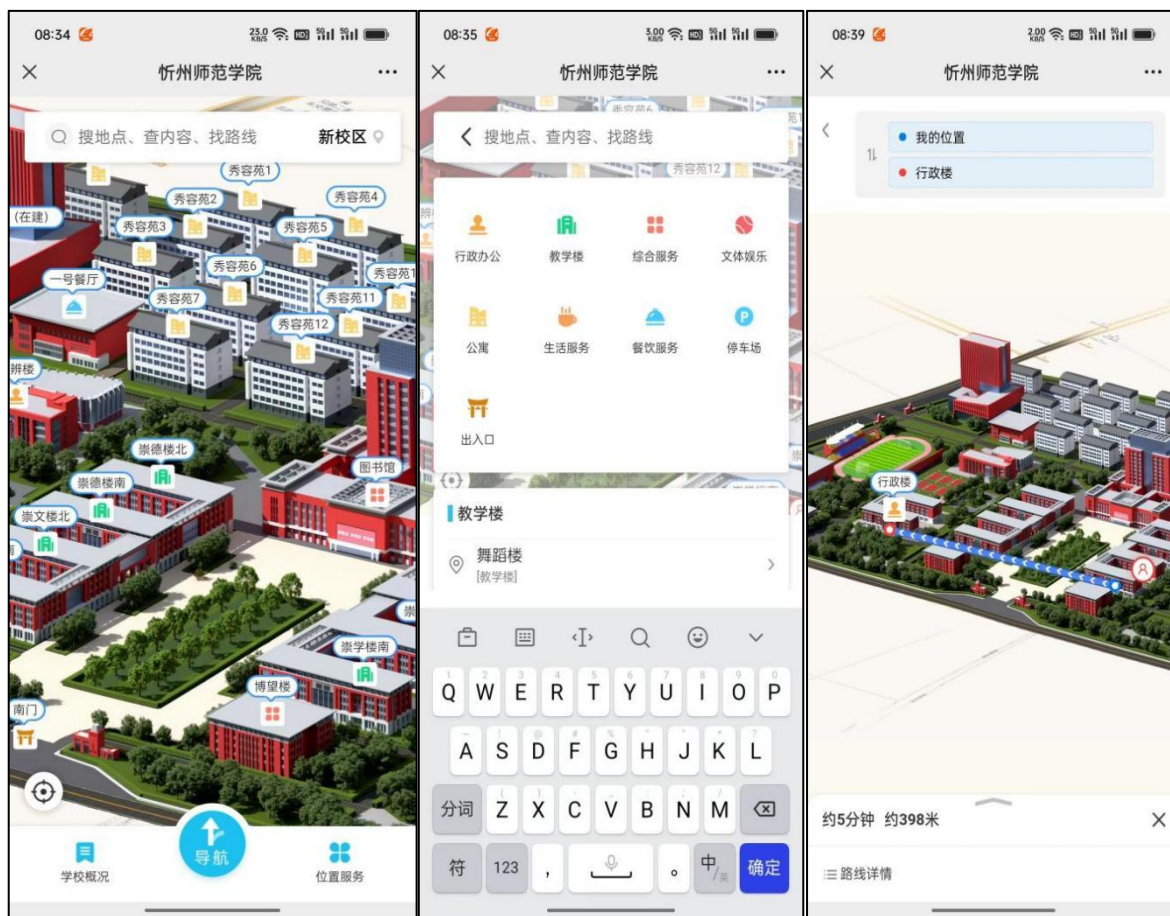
08:34

忻州师范学院

搜地点、查内容、找路线 新校区

秀容苑1
秀容苑2
秀容苑4
(在建)
秀容苑3
秀容苑5
秀容苑6
秀容苑1
一号餐厅
秀容苑7
秀容苑11
秀容苑12
辨楼
崇德楼北
图书馆
崇德楼南
崇文楼北
崇学楼南
博望楼
南门

学校概况
导航
位置服务

08:35

忻州师范学院

搜地点、查内容、找路线

秀容苑12

行政办公
教学楼
综合服务
文体娱乐
公寓
生活服务
餐饮服务
停车场
出入口

教学楼
舞蹈楼
[教学楼]

Q W E R T Y U I O P
A S D F G H J K L
分词 Z X C V B N M
符 123 , 。 中/英 确定

08:39

忻州师范学院

我的位置
行政楼

行政楼

约5分钟 约398米

路线详情